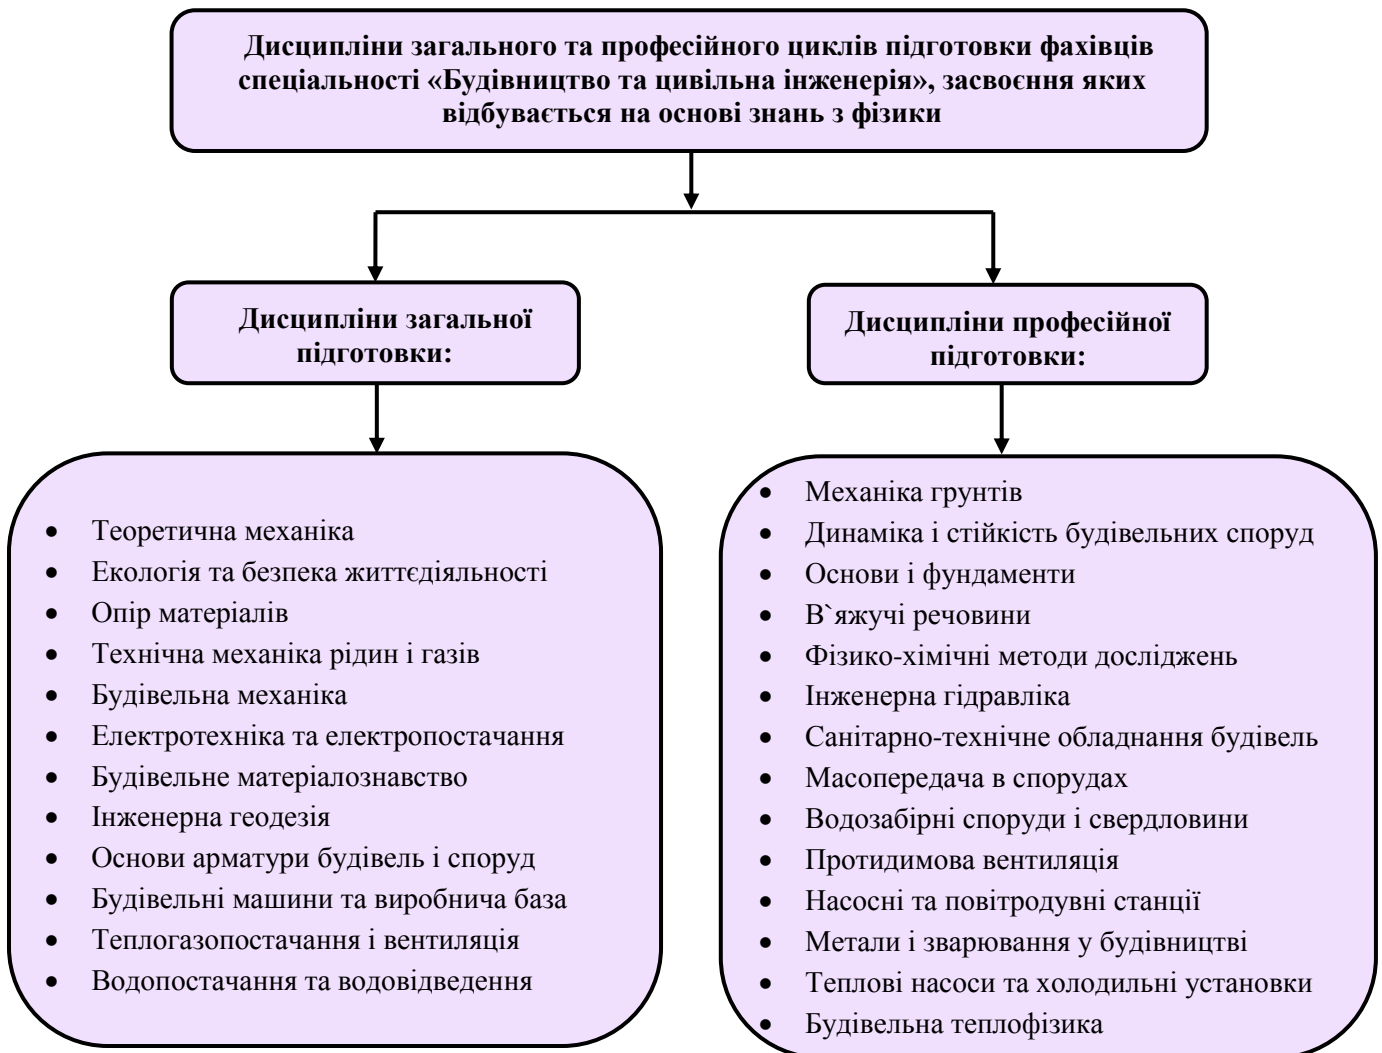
Дисципліни загального та професійного циклів підготовки фахівців спеціальності «Будівництво та цивільна інженерія», засвоєння яких відбувається на основі знань з фізики

Дисципліни загальної підготовки:

- Теоретична механіка
- Екологія та безпека життєдіяльності
- Опір матеріалів
- Технічна механіка рідин і газів
- Будівельна механіка
- Електротехніка та електропостачання
- Будівельне матеріалознавство
- Інженерна геодезія
- Основи арматури будівель і споруд
- Будівельні машини та виробнича база
- Теплогазопостачання і вентиляція
- Водопостачання та водовідведення

Дисципліни професійної підготовки:

- Механіка грунтів
- Динаміка і стійкість будівельних споруд
- Основи і фундаменти
- В`яжучі речовини
- Фізико-хімічні методи досліджень
- Інженерна гідравліка
- Санітарно-технічне обладнання будівель
- Масопередача в спорудах
- Водозабірні споруди і свердловини
- Протидимова вентиляція
- Насосні та повітродувні станції
- Метали і зварювання у будівництві
- Теплові насоси та холодильні установки
- Будівельна теплофізика